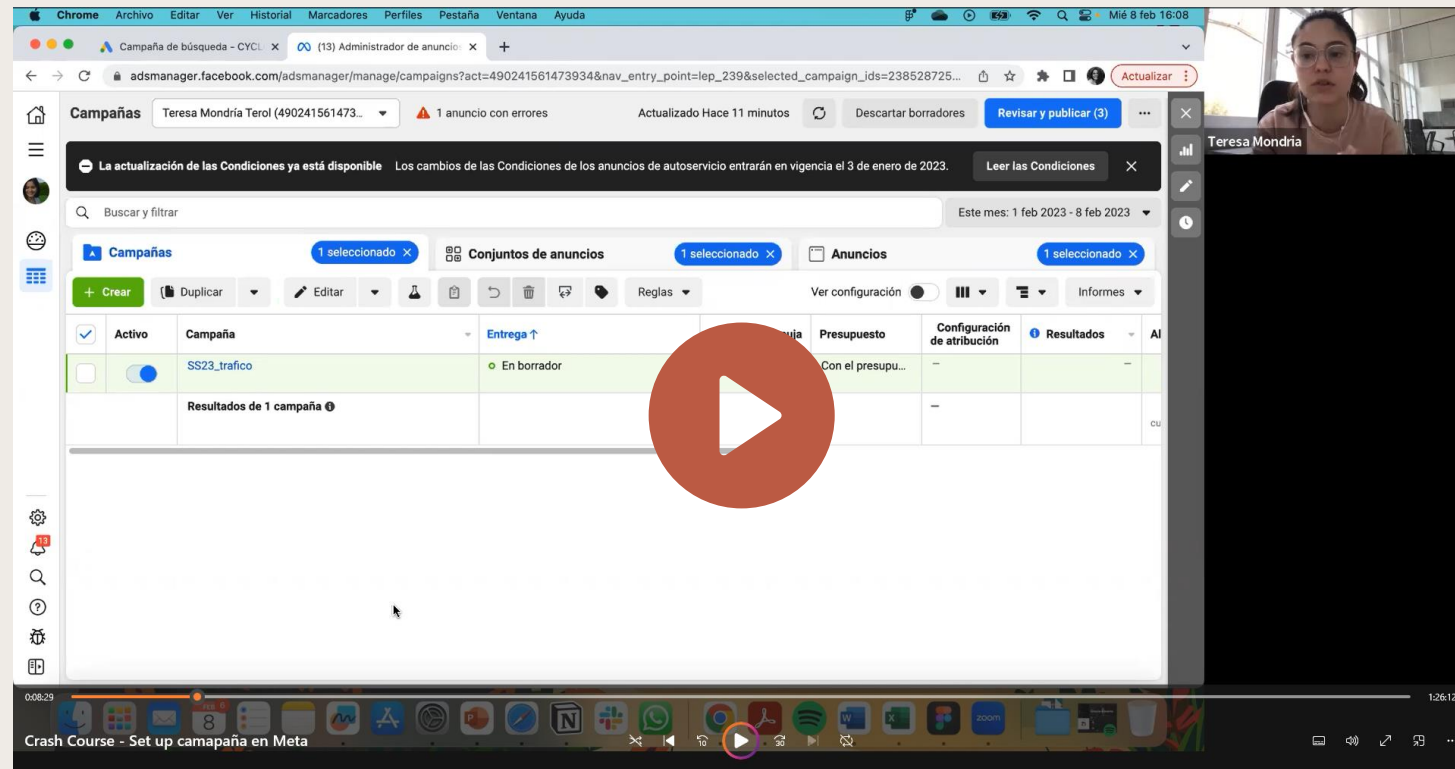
Chrome Archivo Editar Ver Historial Marcadores Perfiles Pestaña Ventana Ayuda

Mié 8 feb 16:08

Campaña de búsqueda - CYCL ×

(13) Administrador de anuncio ×

adsmanager.facebook.com/adsmanager/manage/campaigns?act=490241561473934&nav_entry_point=lep_239&selected_campaign_ids=238528725...

Actualizar

Teresa Mondría

Campañas

Teresa Mondría Terol (490241561473...

1 anuncio con errores

Actualizado Hace 11 minutos

Descartar borradores

Revisar y publicar (3)

La actualización de las Condiciones ya está disponible Los cambios de las Condiciones de los anuncios de autoservicio entrarán en vigencia el 3 de enero de 2023.

Leer las Condiciones

Buscar y filtrar

Este mes: 1 feb 2023 - 8 feb 2023

Campañas 1 seleccionado ×

Conjuntos de anuncios 1 seleccionado ×

Anuncios 1 seleccionado ×

+ Crear

Duplicar

Editar

Reglas

Ver configuración

Informes

| | Activo | Campaña | Entrega ↑ | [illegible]uja | Presupuesto | Configuración de atribución | Resultados | Al |
|---|---|---|---|---|---|---|---|---|
| | | SS23_trafico | En borrador | | Con el presupu... | — | — | |
| | | Resultados de 1 campaña | | | | — | | cu |

13

0:08:29

1:26:12

Crash Course - Set up camapaña en Meta